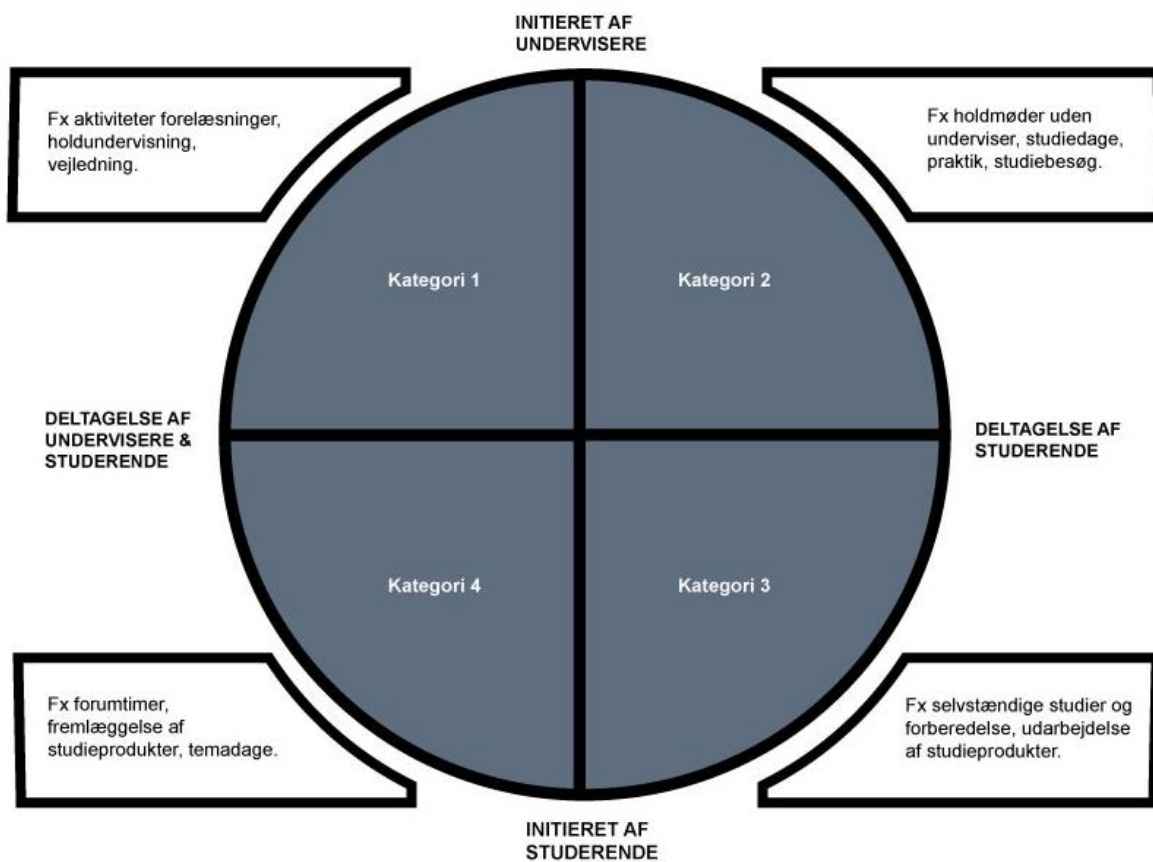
INITIERET AF UNDERVISERE

Fx aktiviteter forelæsninger, holdundervisning, vejledning.

Fx holdmøder uden underviser, studiedage, praktik, studiebesøg.

Kategori 1

Kategori 2

DELTAGELSE AF UNDERVISERE & STUDERENDE

DELTAGELSE AF STUDERENDE

Kategori 4

Kategori 3

Fx forumtimer, fremlæggelse af studieprodukter, temadage.

Fx selvstændige studier og forberedelse, udarbejdelse af studieprodukter.

INITIERET AF STUDERENDE